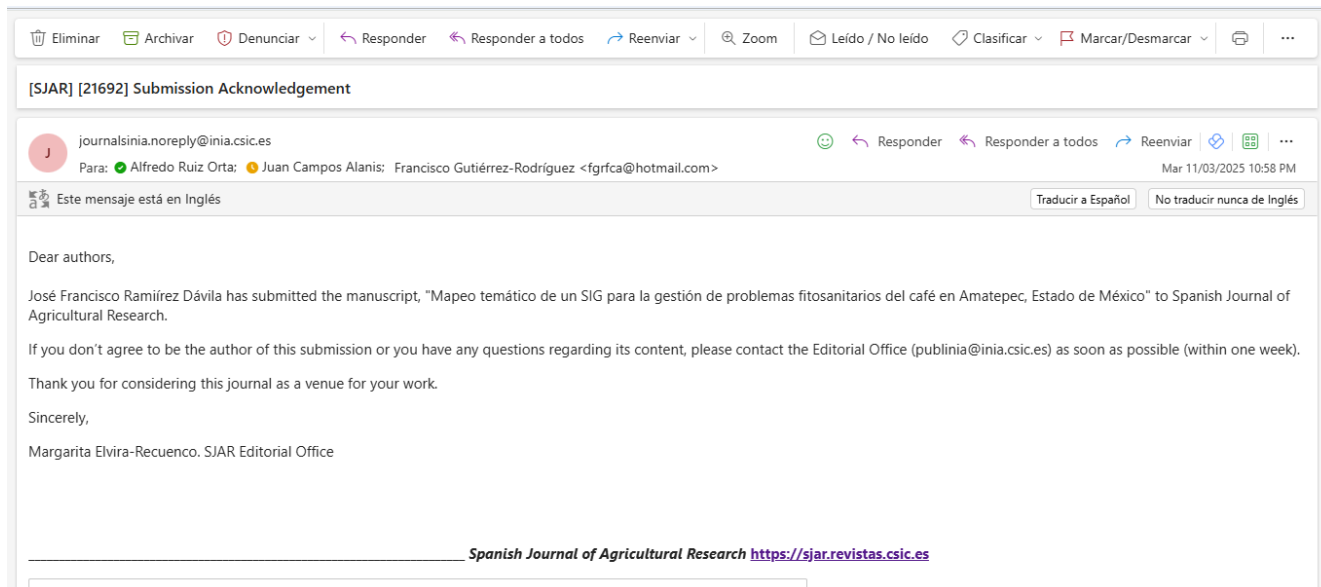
Eliminar Archivar Denunciar Responder Responder a todos Reenviar Zoom Leído / No leído Clasificar Marcar/Desmarcar ...

[SJAR] [21692] Submission Acknowledgement

J journalsinia.noreply@inia.csic.es
Para: Alfredo Ruiz Orta; Juan Campos Alanis; Francisco Gutiérrez-Rodríguez <fgrfca@hotmail.com>

Responder Responder a todos Reenviar ...
Mar 11/03/2025 10:58 PM

Este mensaje está en Inglés
Traducir a Español No traducir nunca de Inglés

Dear authors,

José Francisco Ramiírez Dávila has submitted the manuscript, "Mapeo temático de un SIG para la gestión de problemas fitosanitarios del café en Amatepec, Estado de México" to Spanish Journal of Agricultural Research.

If you don't agree to be the author of this submission or you have any questions regarding its content, please contact the Editorial Office (publinia@inia.csic.es) as soon as possible (within one week).

Thank you for considering this journal as a venue for your work.

Sincerely,

Margarita Elvira-Recuenco. SJAR Editorial Office

________________________________________________________________ Spanish Journal of Agricultural Research https://sjar.revistas.csic.es